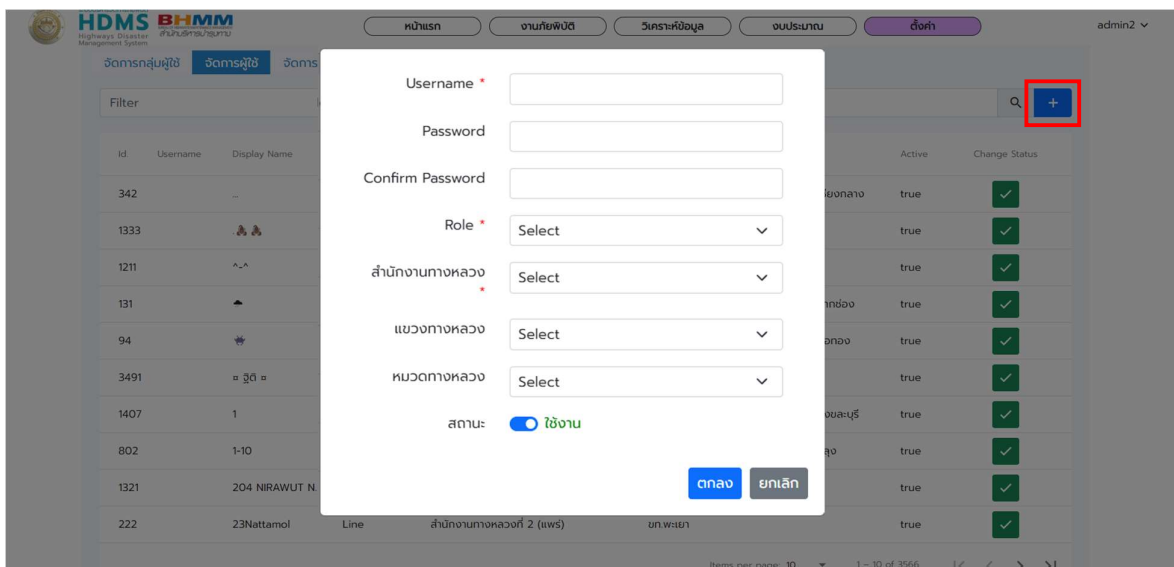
HDMS BHMM
Highways Disaster Management System
สำนักบริหารบำรุงทาง

หน้าแรก
งานภัยพิบัติ
วิเคราะห์ข้อมูล
งบประมาณ
ตั้งค่า
admin2

จัดการกลุ่มผู้ใช้
จัดการผู้ใช้
จัดการ

Filter

+

| Id | Username | Display Name | | | | Active | Change Status |
|---|---|---|---|---|---|---|---|
| 342 | .. | | | | ียงกลาง | true | ✓ |
| 1333 | | | | | | true | ✓ |
| 1211 | ^-^ | | | | | true | ✓ |
| 131 | | | | | าກช่อง | true | ✓ |
| 94 | | | | | อทอง | true | ✓ |
| 3491 | ¤ ฐิติ ¤ | | | | | true | ✓ |
| 1407 | 1 | | | | งขละบุรี | true | ✓ |
| 802 | 1-10 | | | | ลุง | true | ✓ |
| 1321 | 204 NIRAWUT N. | | | | | true | ✓ |
| 222 | 23Nattamol | Line | สำนักงานทางหลวงที่ 2 (แพร่) | ขท.พะเยา | | true | ✓ |

Items per page 10 1 – 10 of 3566

Username *
Password
Confirm Password
Role *
Select
สำนักงานทางหลวง *
Select
แขวงทางหลวง
Select
หมวดทางหลวง
Select
สถานะ
ใช้งาน

ตกลง
ยกเลิก